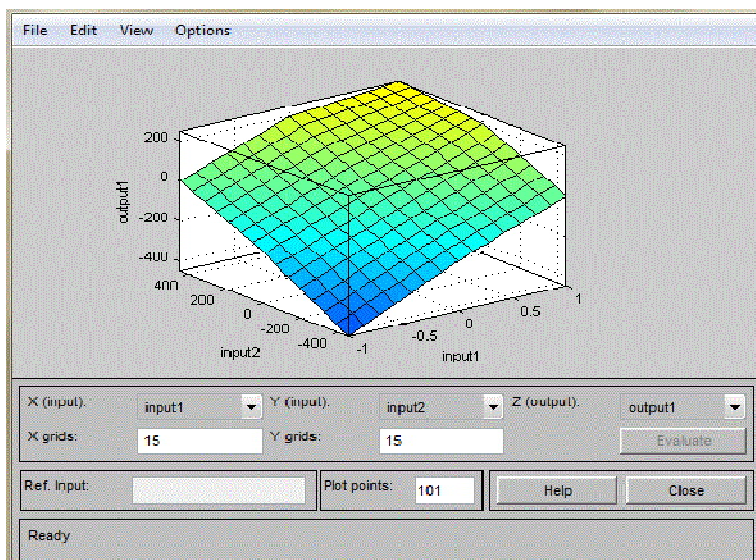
File Edit View Options

200
0
-200
-400
output1
400
200
0
-200
-400
input2
-1
-0.5
0
0.5
1
input1

X (input): input1
Y (input): input2
Z (output): output1
X grids: 15
Y grids: 15
Evaluate
Ref. Input:
Plot points: 101
Help
Close
Ready